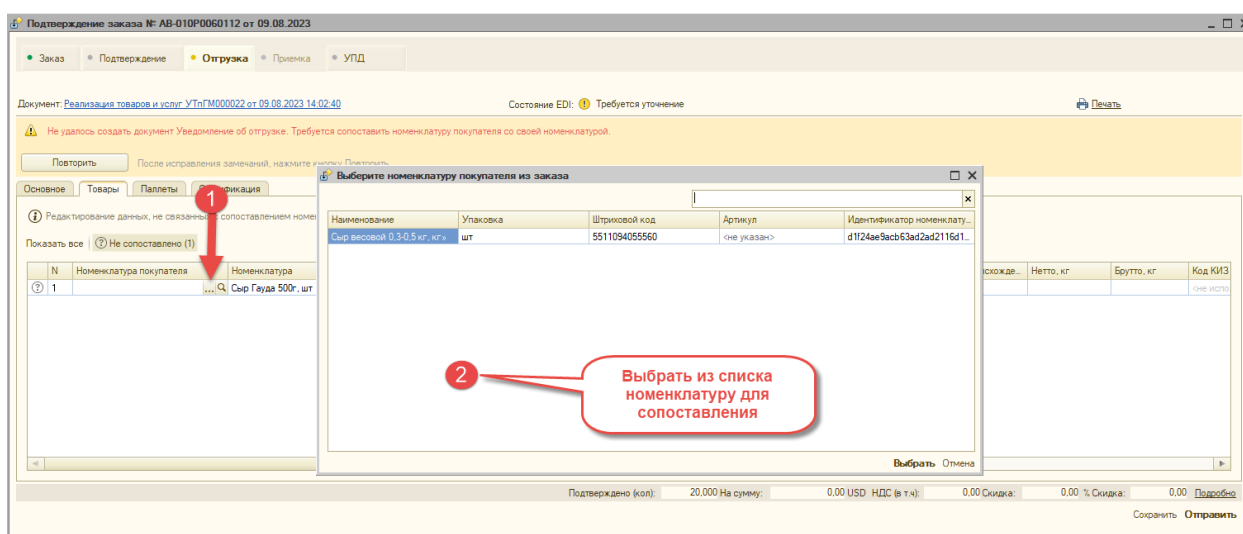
Подтверждение заказа № АВ-010Р0060112 от 09.08.2023

Заказ Подтверждение Отгрузка Приемка УПД

Документ: Реализация товаров и услуг УТпГМ000022 от 09.08.2023 14:02:40

Состояние EDI: Требуется уточнение

Печать

Не удалось создать документ Уведомление об отгрузке. Требуется сопоставить номенклатуру покупателя со своей номенклатурой.

Повторить После исправления замечаний, нажмите кнопку Повторить

Основное Товары Паллеты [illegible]фикация

Редактирование данных, не связанных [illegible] сопоставлением номен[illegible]

Показать все Не сопоставлено (1)

| N | Номенклатура покупателя | Номенклатура |
|---|---|---|
| 1 | ... | Сыр Гауда 500г, шт |

1

Выберите номенклатуру покупателя из заказа

| Наименование | Упаковка | Штриховой код | Артикул | Идентификатор номенклату... |
|---|---|---|---|---|
| Сыр весовой 0,3-0,5 кг, кг» | шт | 5511094055560 | <не указан> | d1f24ae9acb63ad2ad2116d1... |

2

Выбрать из списка номенклатуру для сопоставления

Выбрать Отмена

| ...схожде... | Нетто, кг | Брутто, кг | Код КИЗ |
|---|---|---|---|
| | | | <не испо |

Подтверждено (кол): 20,000 На сумму: 0,00 USD НДС (в т.ч): 0,00 Скидка: 0,00 % Скидка: 0,00 Подробно

Сохранить Отправить